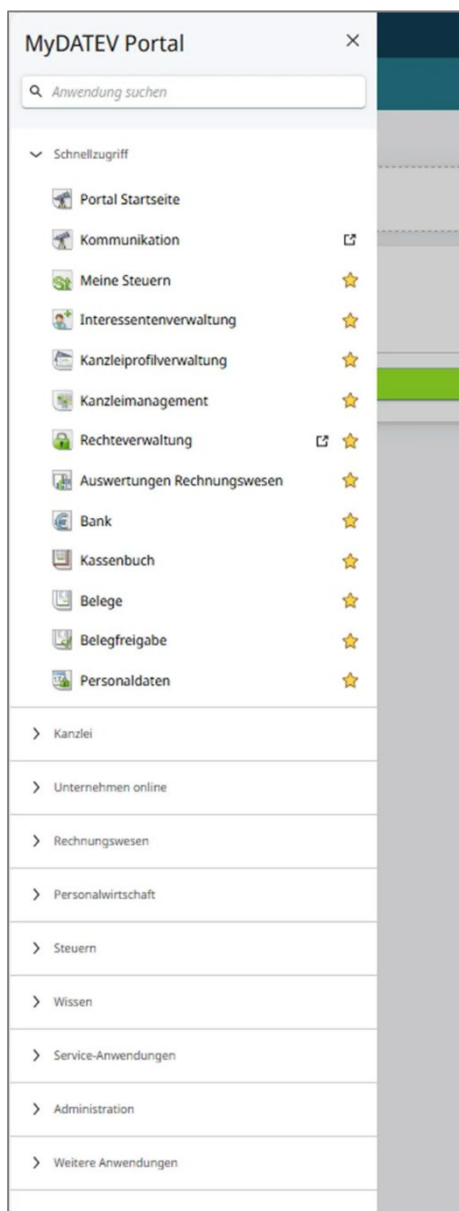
MyDATEV Portal ×

Anwendung suchen

Schnellzugriff

Portal Startseite

Kommunikation

Meine Steuern

Interessentenverwaltung

Kanzleiprofilverwaltung

Kanzleimanagement

Rechteverwaltung

Auswertungen Rechnungswesen

Bank

Kassenbuch

Belege

Belegfreigabe

Personaldaten

Kanzlei

Unternehmen online

Rechnungswesen

Personalwirtschaft

Steuern

Wissen

Service-Anwendungen

Administration

Weitere Anwendungen